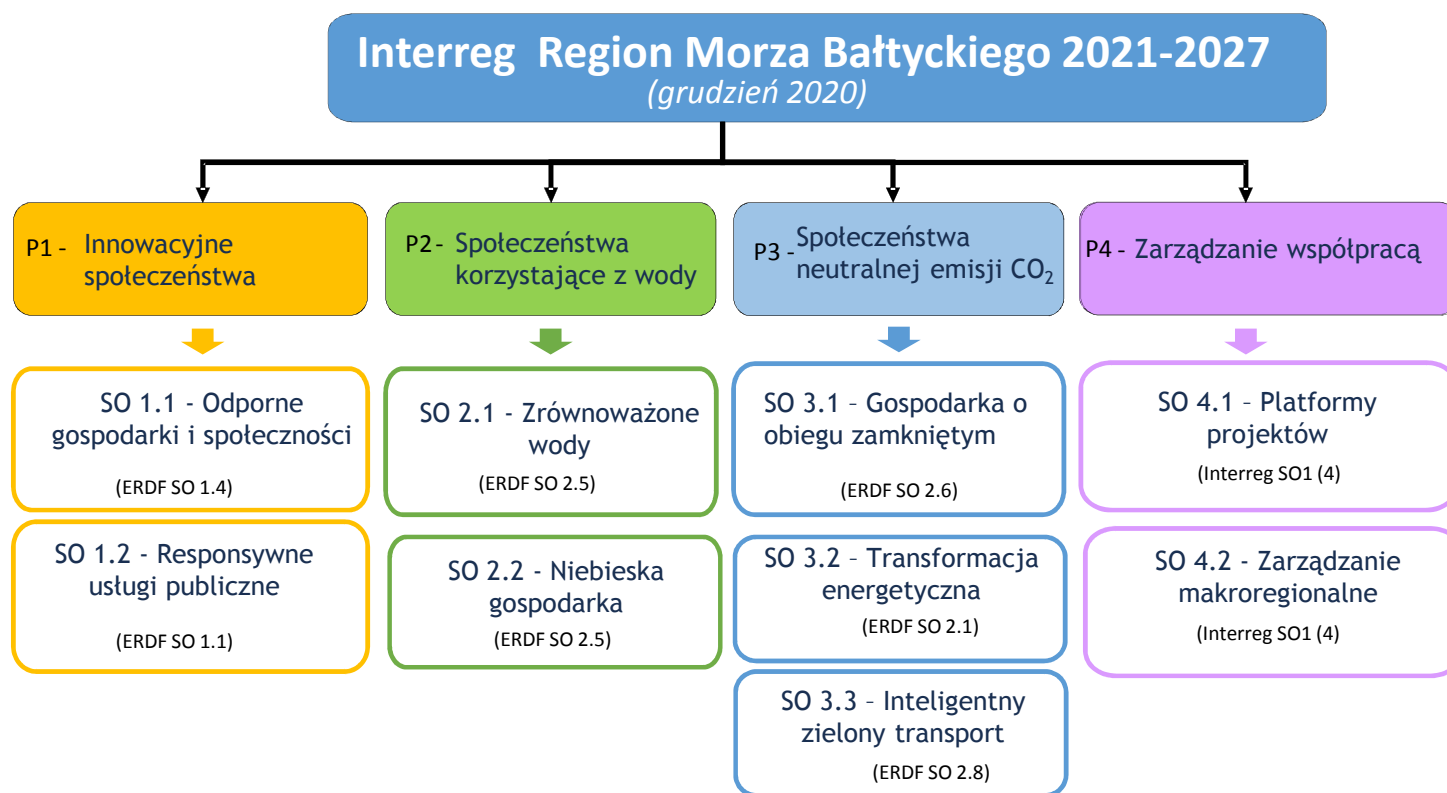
Interreg Region Morza Bałtyckiego 2021-2027
(grudzień 2020)

P1 - Innowacyjne społeczeństwa

SO 1.1 - Odporne gospodarki i społeczności
(ERDF SO 1.4)

SO 1.2 - Responsywne usługi publiczne
(ERDF SO 1.1)

P2 - Społeczeństwa korzystające z wody

SO 2.1 - Zrównoważone wody
(ERDF SO 2.5)

SO 2.2 - Niebieska gospodarka
(ERDF SO 2.5)

P3 - Społeczeństwa neutralnej emisji $CO_2$

SO 3.1 – Gospodarka o obiegu zamkniętym
(ERDF SO 2.6)

SO 3.2 – Transformacja energetyczna
(ERDF SO 2.1)

SO 3.3 – Inteligentny zielony transport
(ERDF SO 2.8)

P4 - Zarządzanie współpracą

SO 4.1 – Platformy projektów
(Interreg SO1 (4)

SO 4.2 - Zarządzanie makroregionalne
(Interreg SO1 (4)